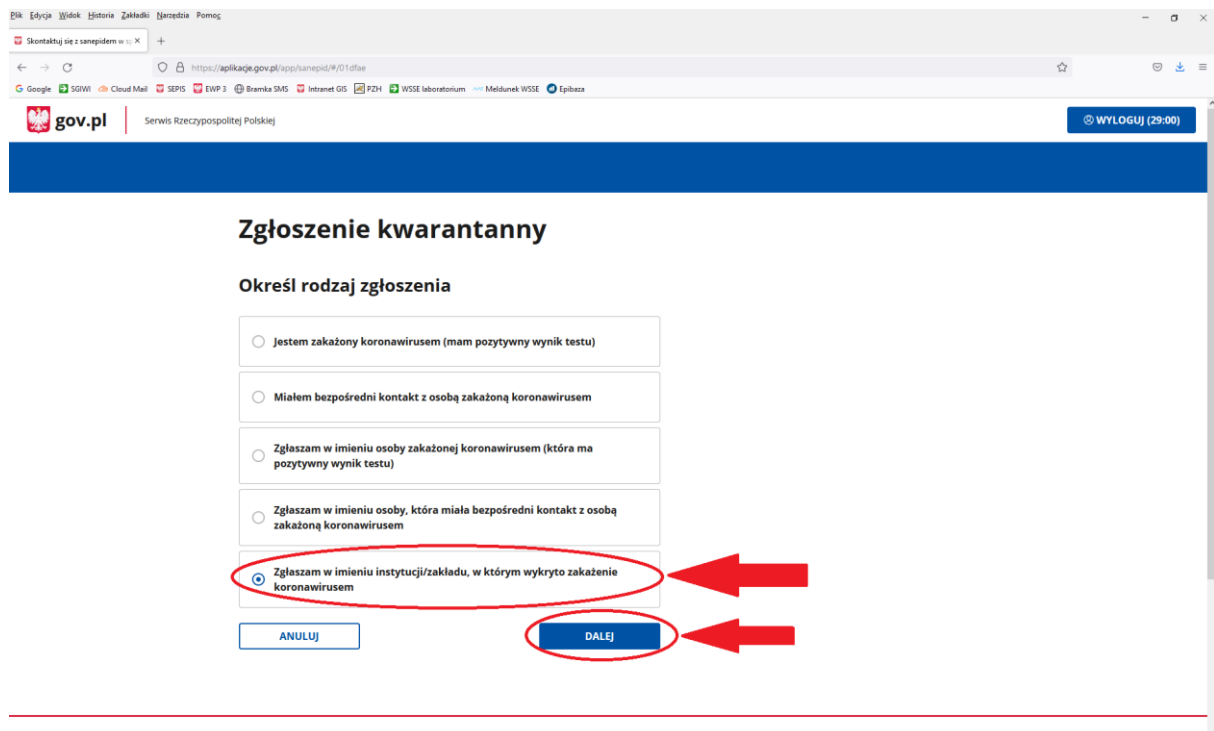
Plik Edycja Widok Historia Zakładki Narzędzia Pomoc

Skontaktuj się z sanepidem w s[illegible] ×

https://aplikacje.gov.pl/app/sanepid/#/01dfae

Google SGIWI Cloud Mail SEPIS EWP 3 Bramka SMS Intranet GIS PZH WSSE laboratorium Meldunek WSSE Epibaza

gov.pl Serwis Rzeczypospolitej Polskiej

WYLOGUJ (29:00)

Zgłoszenie kwarantanny

Określ rodzaj zgłoszenia

Jestem zakażony koronawirusem (mam pozytywny wynik testu)

Miałem bezpośredni kontakt z osobą zakażoną koronawirusem

Zgłaszam w imieniu osoby zakażonej koronawirusem (która ma pozytywny wynik testu)

Zgłaszam w imieniu osoby, która miała bezpośredni kontakt z osobą zakażoną koronawirusem

Zgłaszam w imieniu instytucji/zakładu, w którym wykryto zakażenie koronawirusem

ANULUJ

DALEJ